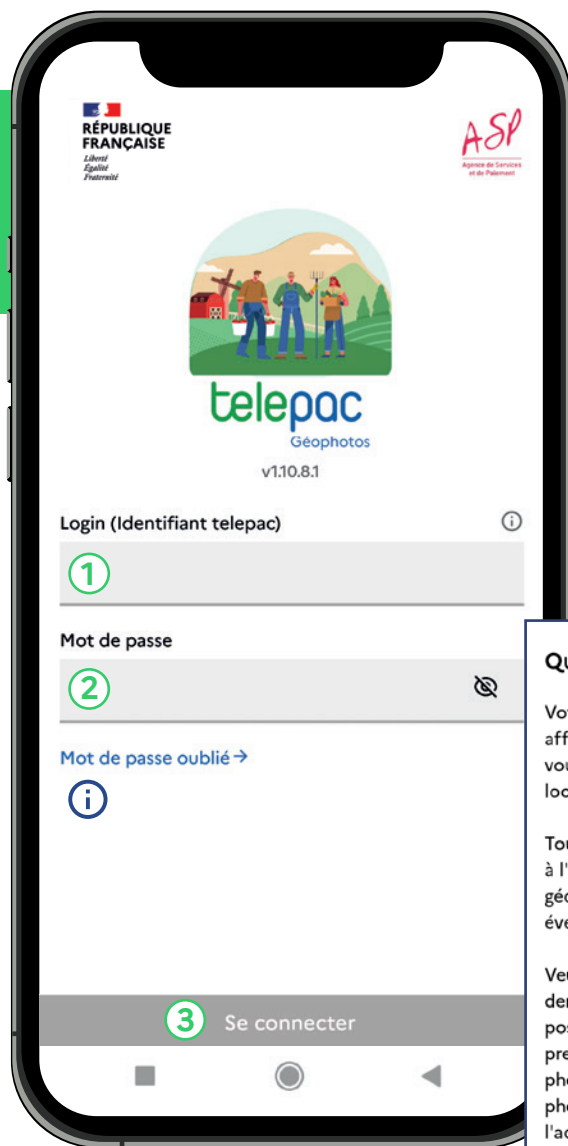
RÉPUBLIQUE FRANÇAISE
Liberté
Égalité
Fraternité

ASP
Agence de Services et de Paiement

telepac
Géophotos
v1.10.8.1

Login (Identifiant telepac)

1

Mot de passe

2

Mot de passe oublié →

Se connecter

3

Qu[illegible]

Vo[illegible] aff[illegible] vo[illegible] loc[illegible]

Tou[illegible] à l'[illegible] géo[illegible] éve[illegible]

Ve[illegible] der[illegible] pos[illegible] pre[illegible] pho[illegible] pho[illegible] l'ac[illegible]